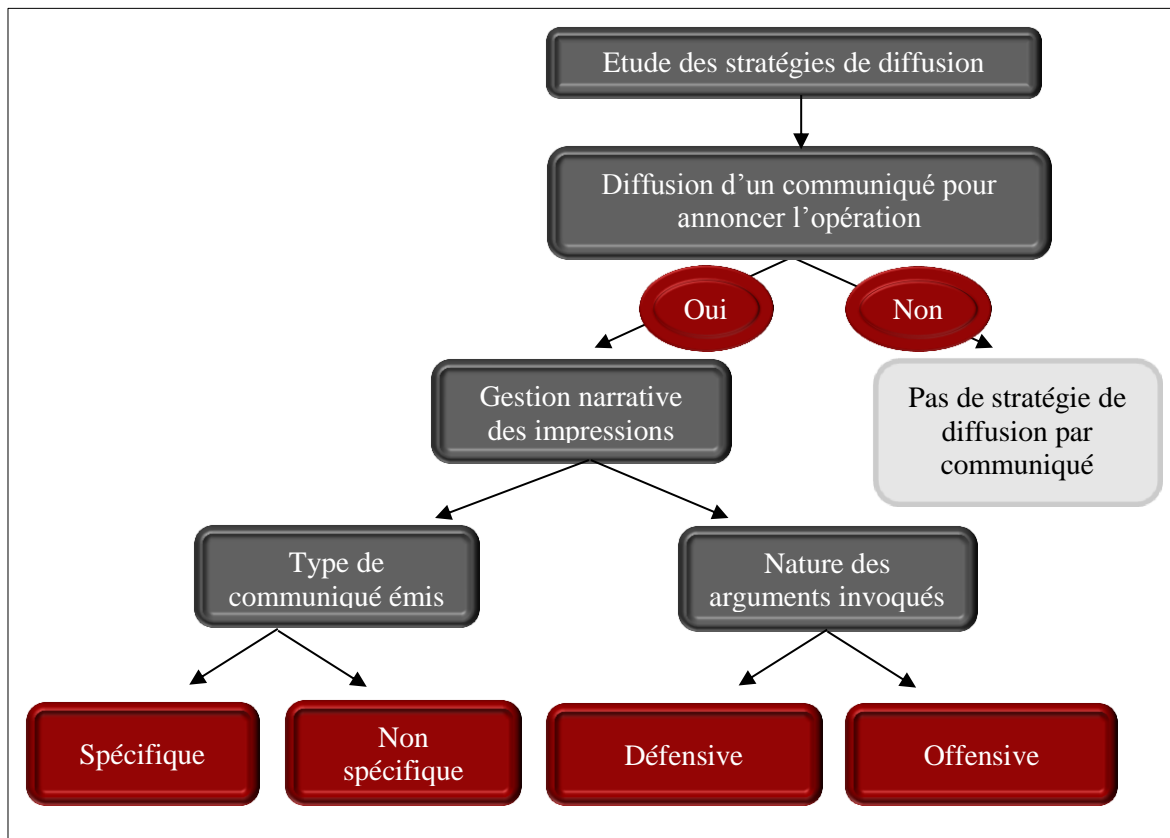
Etude des stratégies de diffusion

Diffusion d’un communiqué pour annoncer l’opération

Oui

Non

Gestion narrative des impressions

Pas de stratégie de diffusion par communiqué

Type de communiqué émis

Nature des arguments invoqués

Spécifique

Non spécifique

Défensive

Offensive